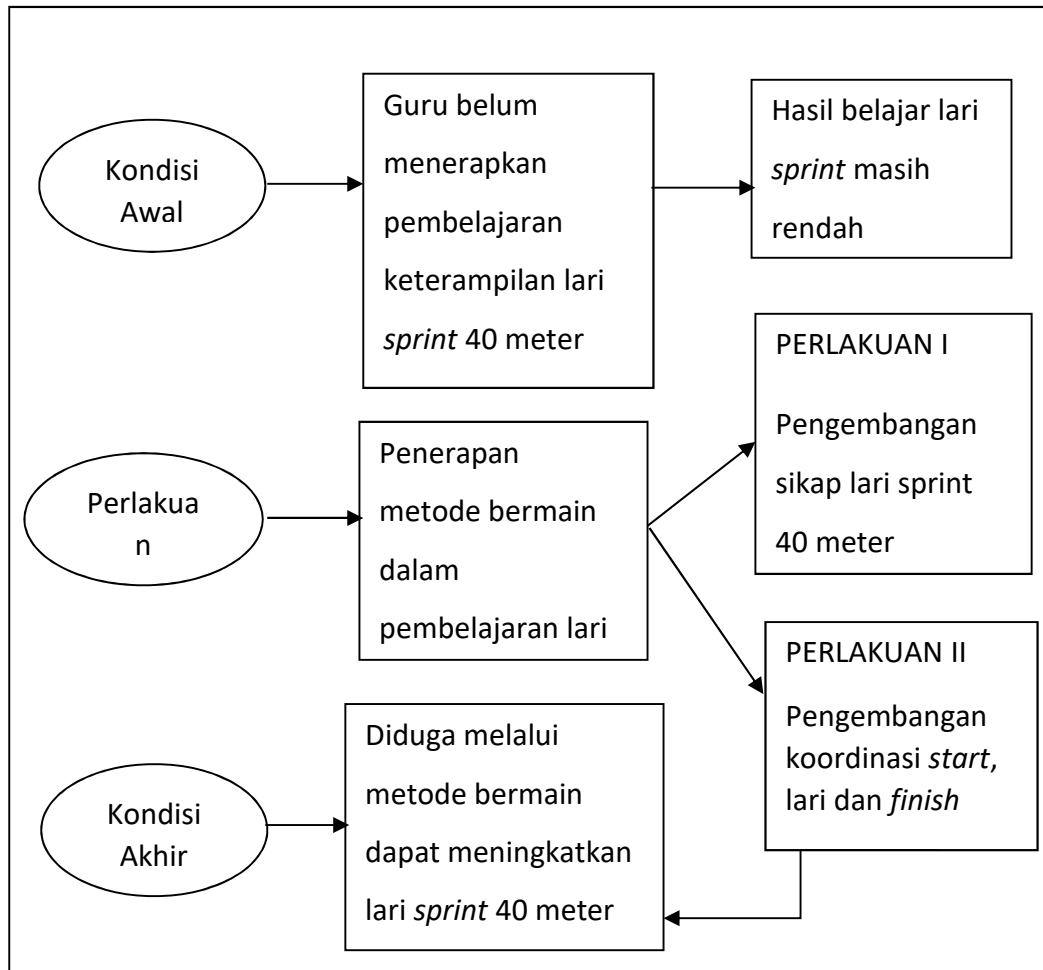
Kondisi Awal

Guru belum menerapkan pembelajaran keterampilan lari sprint 40 meter

Hasil belajar lari sprint masih rendah

PERLAKUAN I

Pengembangan sikap lari sprint 40 meter

Perlakua n

Penerapan metode bermain dalam pembelajaran lari

PERLAKUAN II

Pengembangan koordinasi start, lari dan finish

Kondisi Akhir

Diduga melalui metode bermain dapat meningkatkan lari sprint 40 meter